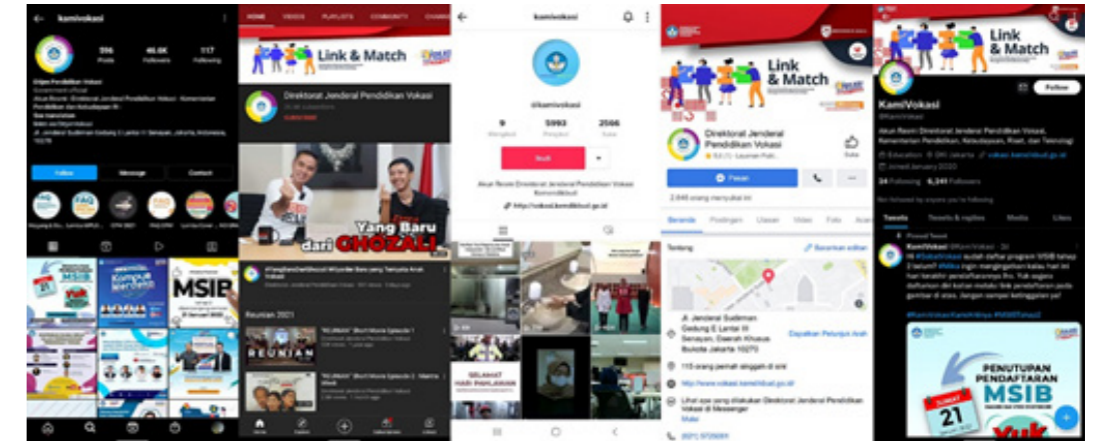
kamivokasi

596 Posts 46.6K Followers 117 Following

Ditjen Pendidikan Vokasi

Follow Message Contact

MSIB

HOME VIDEOS PLAYLISTS COMMUNITY

Link & Match

Direktorat Jenderal Pendidikan Vokasi

SUBSCRIBE

Yang Baru dari GHOZALI

Reuniaan 2021

REUNIAN

kamivokasi

9 5993 2566

Ikuti

Akun Resmi Direktorat Jenderal Pendidikan Vokasi

http://vokasi.kemdikbud.go.id

SELAMAT HARI PAHLAWAN

Link & Match

Direktorat Jenderal Pendidikan Vokasi

Pesan

Beranda Postingan Ulasan Video Foto

Tentang

Jl. Jenderal Sudirman Gedung E Lantai III Senayan, Daerah Khusus Ibukota Jakarta 10270

http://www.vokasi.kemdikbud.go.id

Link & Match

Follow

KamiVokasi

Akun Resmi Direktorat Jenderal Pendidikan Vokasi, Kementerian Pendidikan, Kebudayaan, Riset, dan Teknologi

34 Following 6,241 Followers

Tweets Tweets & replies Media Likes

KamiVokasi @KamiVokasi

PENUTUPAN PENDAFTARAN MSIB

21

Yuk